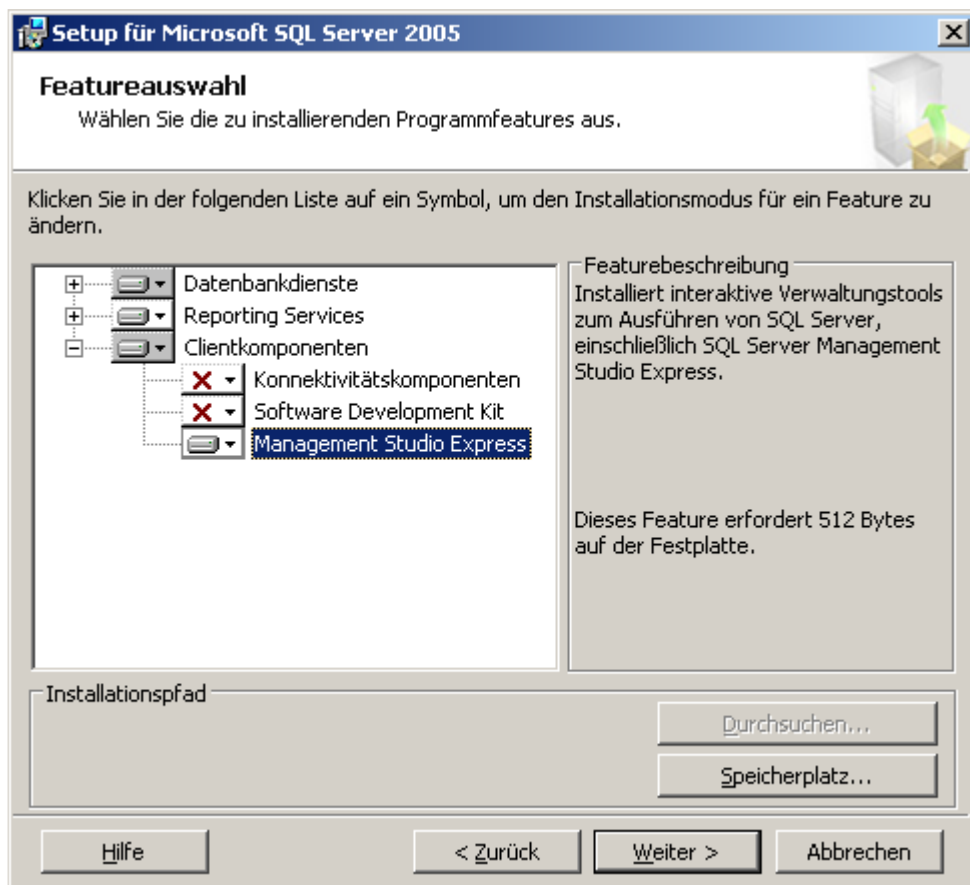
Setup für Microsoft SQL Server 2005

Featureauswahl
Wählen Sie die zu installierenden Programmfeatures aus.

Klicken Sie in der folgenden Liste auf ein Symbol, um den Installationsmodus für ein Feature zu ändern.

Datenbankdienste
Reporting Services
Clientkomponenten
Konnektivitätskomponenten
Software Development Kit
Management Studio Express

Featurebeschreibung
Installiert interaktive Verwaltungstools zum Ausführen von SQL Server, einschließlich SQL Server Management Studio Express.

Dieses Feature erfordert 512 Bytes auf der Festplatte.

Installationspfad

Durchsuchen...
Speicherplatz...

Hilfe
< Zurück
Weiter >
Abbrechen